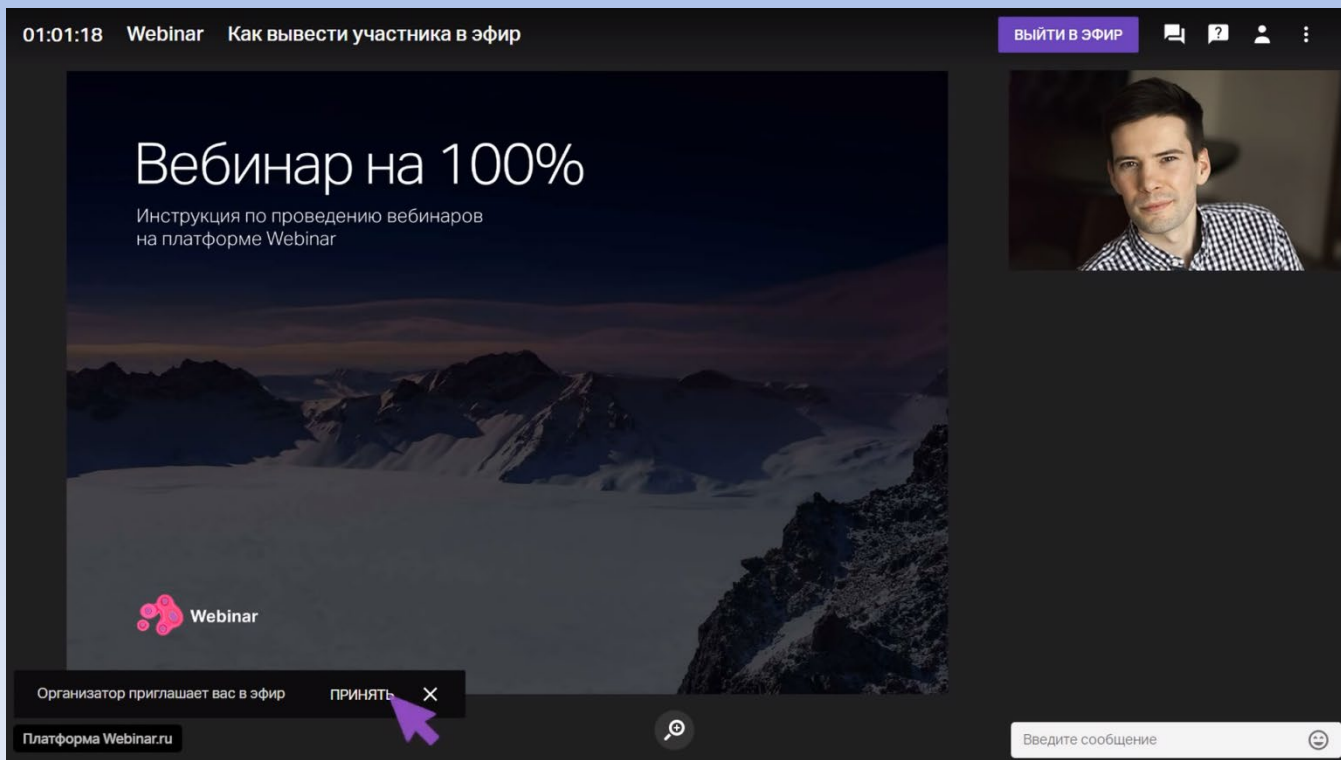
01:01:18 Webinar Как вывести участника в эфир

ВЫЙТИ В ЭФИР

Вебинар на 100%

Инструкция по проведению вебинаров на платформе Webinar

Webinar

Организатор приглашает вас в эфир ПРИНЯТЬ

Платформа Webinar.ru

Введите сообщение